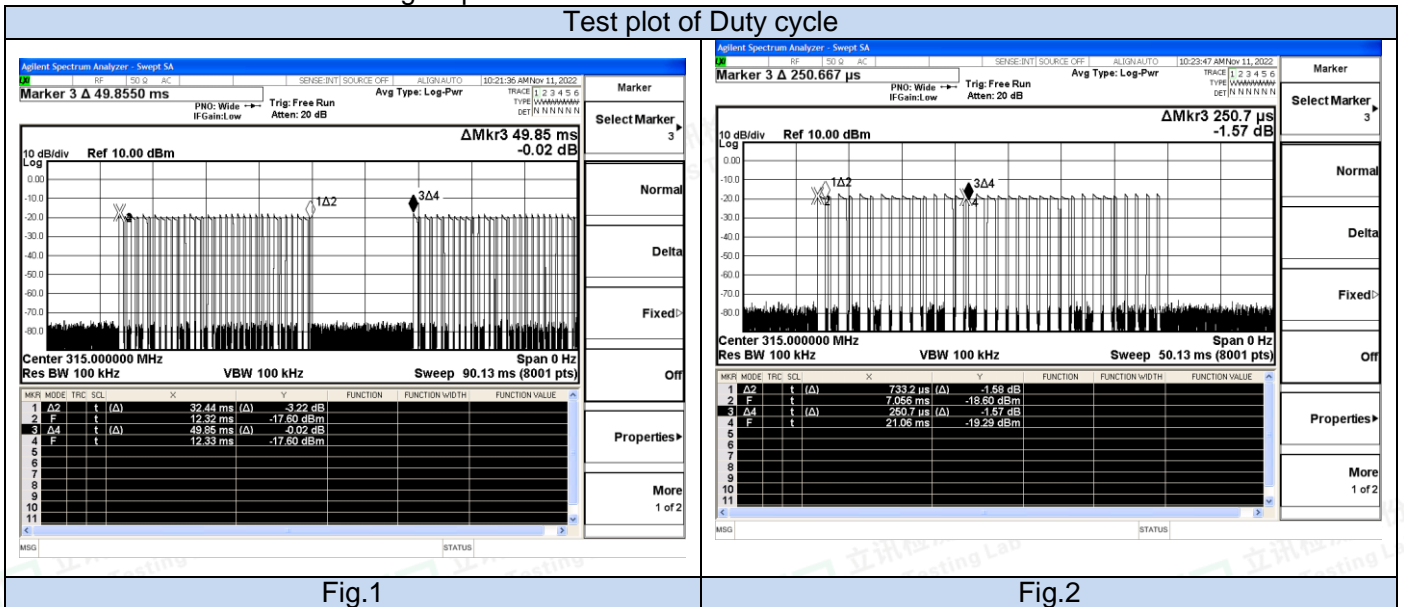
Test plot of Duty cycle

Agilent Spectrum Analyzer - Swept SA
RF 50 Ω AC SENSE:INT SOURCE OFF ALIGN AUTO 10:21:36 AM Nov 11, 2022
Marker 3 Δ 49.8550 ms
PNO: Wide IFGain:Low
Trig: Free Run Atten: 20 dB
Avg Type: Log-Pwr
TRACE 1 2 3 4 5 6 TYPE DET N N N N N N
ΔMkr3 49.85 ms -0.02 dB
10 dB/div Ref 10.00 dBm
Log
0.00 -10.0 -20.0 -30.0 -40.0 -50.0 -60.0 -70.0 -80.0
1Δ2 3Δ4
Center 315.000000 MHz Span 0 Hz
Res BW 100 kHz VBW 100 kHz Sweep 90.13 ms (8001 pts)

| MKR | MODE | TRC | SCL | X | | Y | FUNCTION | FUNCTION WIDTH | FUNCTION VALUE |
|---|---|---|---|---|---|---|---|---|---|
| 1 | Δ2 | | t | (Δ) | 32.44 ms | (Δ) -3.22 dB | | | |
| 2 | F | | t | | 12.32 ms | -17.60 dBm | | | |
| 3 | Δ4 | | t | (Δ) | 49.85 ms | (Δ) -0.02 dB | | | |
| 4 | F | | t | | 12.33 ms | -17.60 dBm | | | |
| 5 | | | | | | | | | |
| 6 | | | | | | | | | |
| 7 | | | | | | | | | |
| 8 | | | | | | | | | |
| 9 | | | | | | | | | |
| 10 | | | | | | | | | |
| 11 | | | | | | | | | |

MSG STATUS

Marker
Select Marker 3
Normal
Delta
Fixed▷
Off
Properties▸
More 1 of 2

Agilent Spectrum Analyzer - Swept SA
RF 50 Ω AC SENSE:INT SOURCE OFF ALIGN AUTO 10:23:47 AM Nov 11, 2022
Marker 3 Δ 250.667 µs
PNO: Wide IFGain:Low
Trig: Free Run Atten: 20 dB
Avg Type: Log-Pwr
TRACE 1 2 3 4 5 6 TYPE DET N N N N N N
ΔMkr3 250.7 µs -1.57 dB
10 dB/div Ref 10.00 dBm
Log
0.00 -10.0 -20.0 -30.0 -40.0 -50.0 -60.0 -70.0 -80.0
1Δ2 3Δ4
Center 315.000000 MHz Span 0 Hz
Res BW 100 kHz VBW 100 kHz Sweep 50.13 ms (8001 pts)

| MKR | MODE | TRC | SCL | X | | Y | FUNCTION | FUNCTION WIDTH | FUNCTION VALUE |
|---|---|---|---|---|---|---|---|---|---|
| 1 | Δ2 | | t | (Δ) | 733.2 µs | (Δ) -1.58 dB | | | |
| 2 | F | | t | | 7.056 ms | -18.60 dBm | | | |
| 3 | Δ4 | | t | (Δ) | 250.7 µs | (Δ) -1.57 dB | | | |
| 4 | F | | t | | 21.06 ms | -19.29 dBm | | | |
| 5 | | | | | | | | | |
| 6 | | | | | | | | | |
| 7 | | | | | | | | | |
| 8 | | | | | | | | | |
| 9 | | | | | | | | | |
| 10 | | | | | | | | | |
| 11 | | | | | | | | | |

MSG STATUS

Marker
Select Marker 3
Normal
Delta
Fixed▷
Off
Properties▸
More 1 of 2

Fig.1 Fig.2